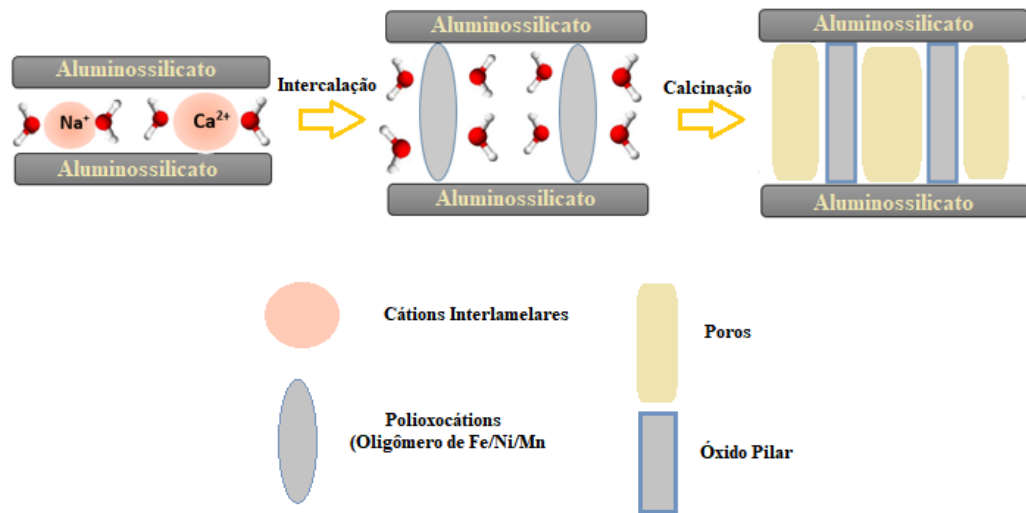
Aluminossilicato

$Na^+$ $Ca^{2+}$

Aluminossilicato

Intercalação

Aluminossilicato

Aluminossilicato

Calcinação

Aluminossilicato

Aluminossilicato

Cátions Interlamelares

Poros

Polioxocátions
(Oligômero de Fe/Ni/Mn

Óxido Pilar